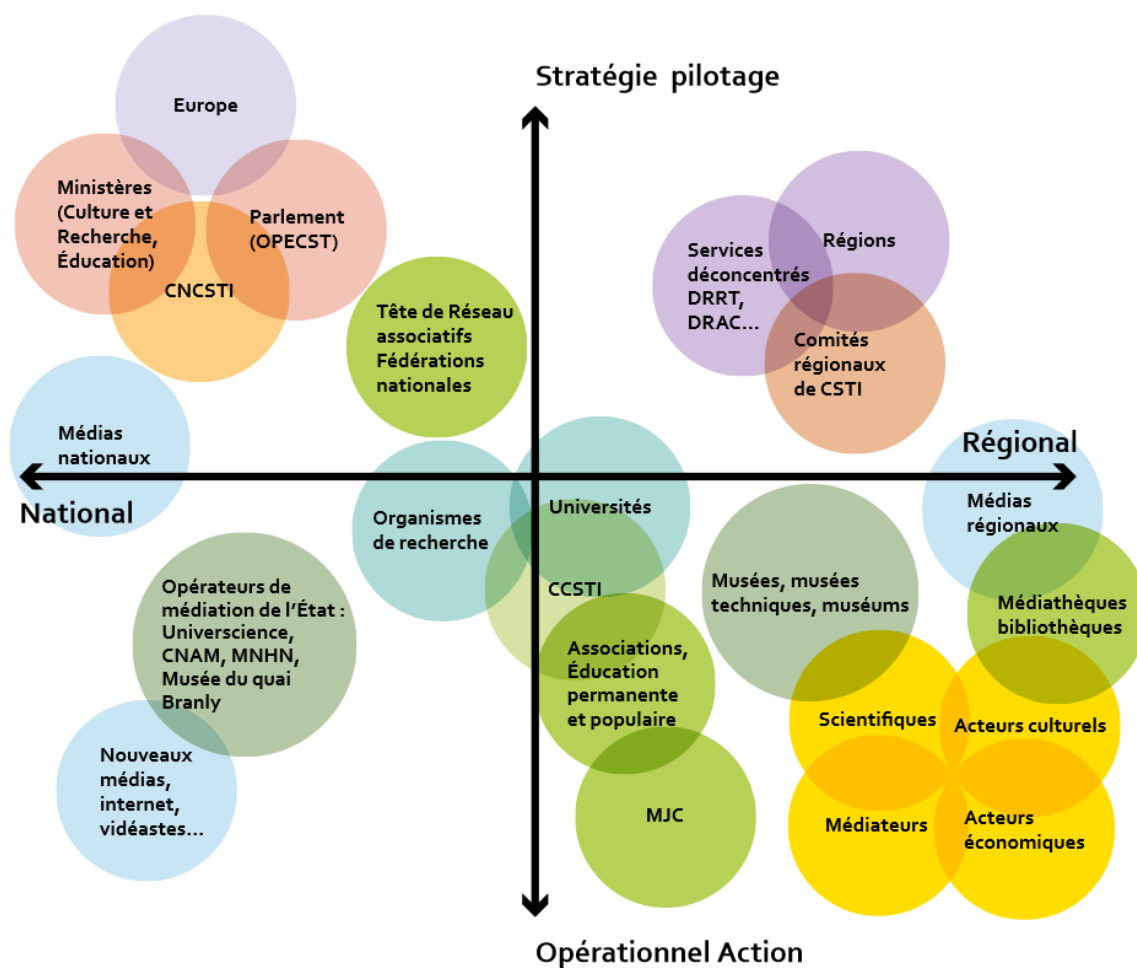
Stratégie pilotage

Europe

Ministères (Culture et Recherche, Éducation)

Parlement (OPECST)

CNCSTI

Services déconcentrés DRRT, DRAC…

Régions

Comités régionaux de CSTI

Tête de Réseau associatifs Fédérations nationales

Médias nationaux

Régional

National

Médias régionaux

Organismes de recherche

Universités

CCSTI

Musées, musées techniques, muséums

Médiathèques bibliothèques

Opérateurs de médiation de l'État : Universcience, CNAM, MNHN, Musée du quai Branly

Associations, Éducation permanente et populaire

Scientifiques

Acteurs culturels

Nouveaux médias, internet, vidéastes…

MJC

Médiateurs

Acteurs économiques

Opérationnel Action